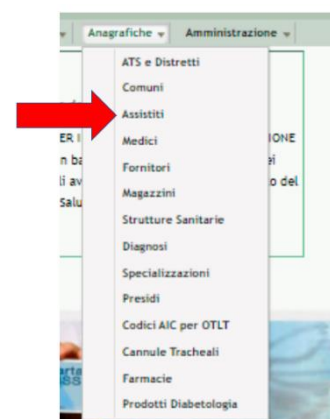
Anagrafiche
Amministrazione
ATS e Distretti
Comuni
Assistiti
Medici
Fornitori
Magazzini
Strutture Sanitarie
Diagnosi
Specializzazioni
Presidi
Codici AIC per OTLT
Cannule Tracheali
Farmacie
Prodotti Diabetologia

ER I
IONE
n ba
ei
i av
o del
Salu